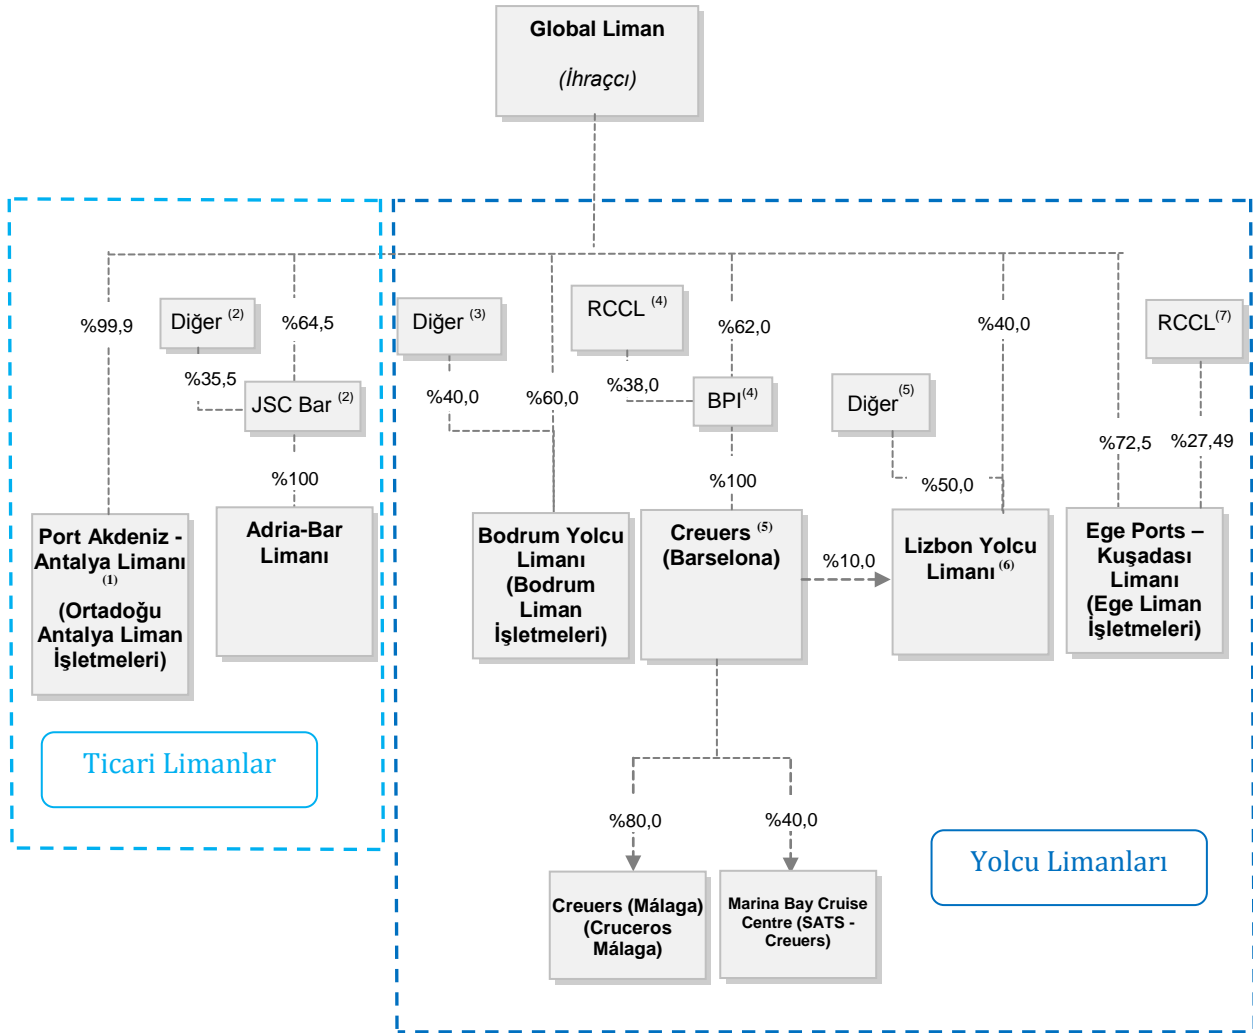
Global Liman

(İhraççı)

%99,9

Diğer $^{(2)}$

%64,5

%35,5

JSC Bar $^{(2)}$

%100

Port Akdeniz - Antalya Limanı $^{(1)}$ (Ortadoğu Antalya Liman İşletmeleri)

Adria-Bar Limanı

Ticari Limanlar

Diğer $^{(3)}$

%40,0

%60,0

RCCL $^{(4)}$

%38,0

%62,0

BPI$^{(4)}$

%100

Diğer$^{(5)}$

%40,0

%50,0

RCCL$^{(7)}$

%72,5

%27,49

Bodrum Yolcu Limanı (Bodrum Liman İşletmeleri)

Creuers $^{(5)}$ (Barselona)

%10,0

Lizbon Yolcu Limanı $^{(6)}$

Ege Ports – Kuşadası Limanı (Ege Liman İşletmeleri)

%80,0

%40,0

Creuers (Málaga) (Cruceros Málaga)

Marina Bay Cruise Centre (SATS - Creuers)

Yolcu Limanları